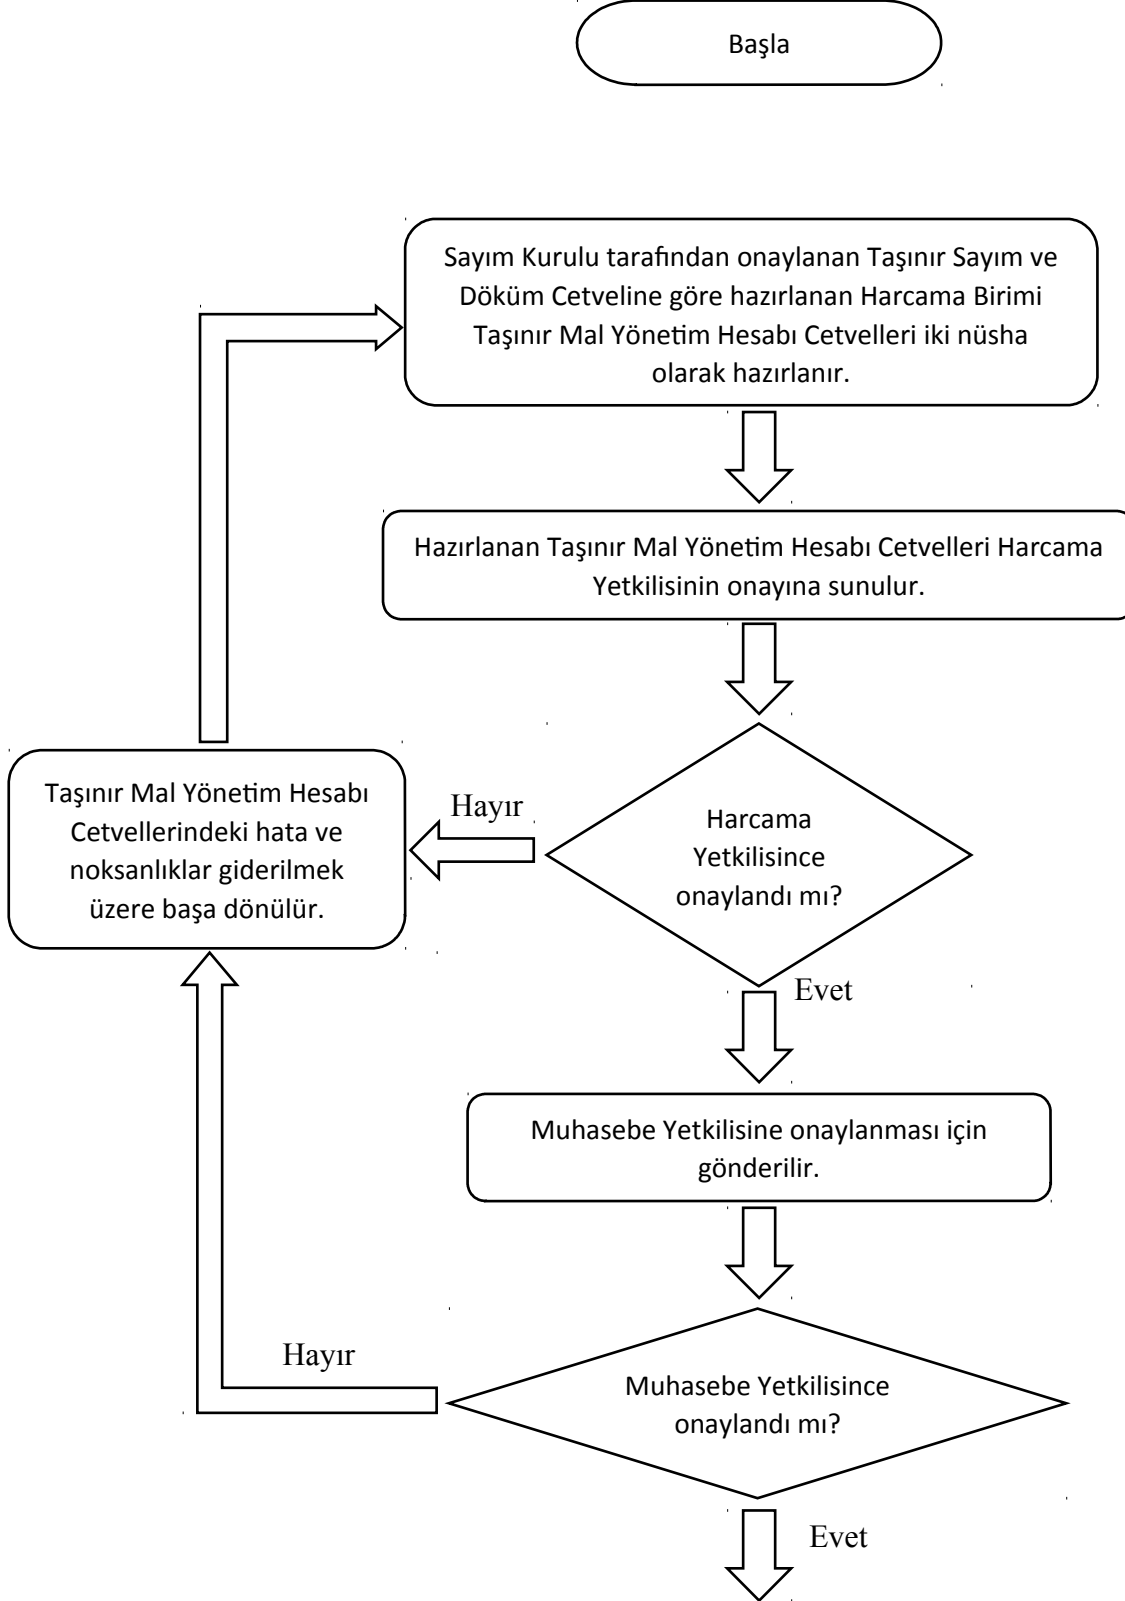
Başla

Sayım Kurulu tarafından onaylanan Taşınır Sayım ve Döküm Cetveline göre hazırlanan Harcama Birimi Taşınır Mal Yönetim Hesabı Cetvelleri iki nüsha olarak hazırlanır.

Hazırlanan Taşınır Mal Yönetim Hesabı Cetvelleri Harcama Yetkilisinin onayına sunulur.

Taşınır Mal Yönetim Hesabı Cetvellerindeki hata ve noksanlıklar giderilmek üzere başa dönülür.

Hayır

Harcama Yetkilisince onaylandı mı?

Evet

Muhasebe Yetkilisine onaylanması için gönderilir.

Hayır

Muhasebe Yetkilisince onaylandı mı?

Evet